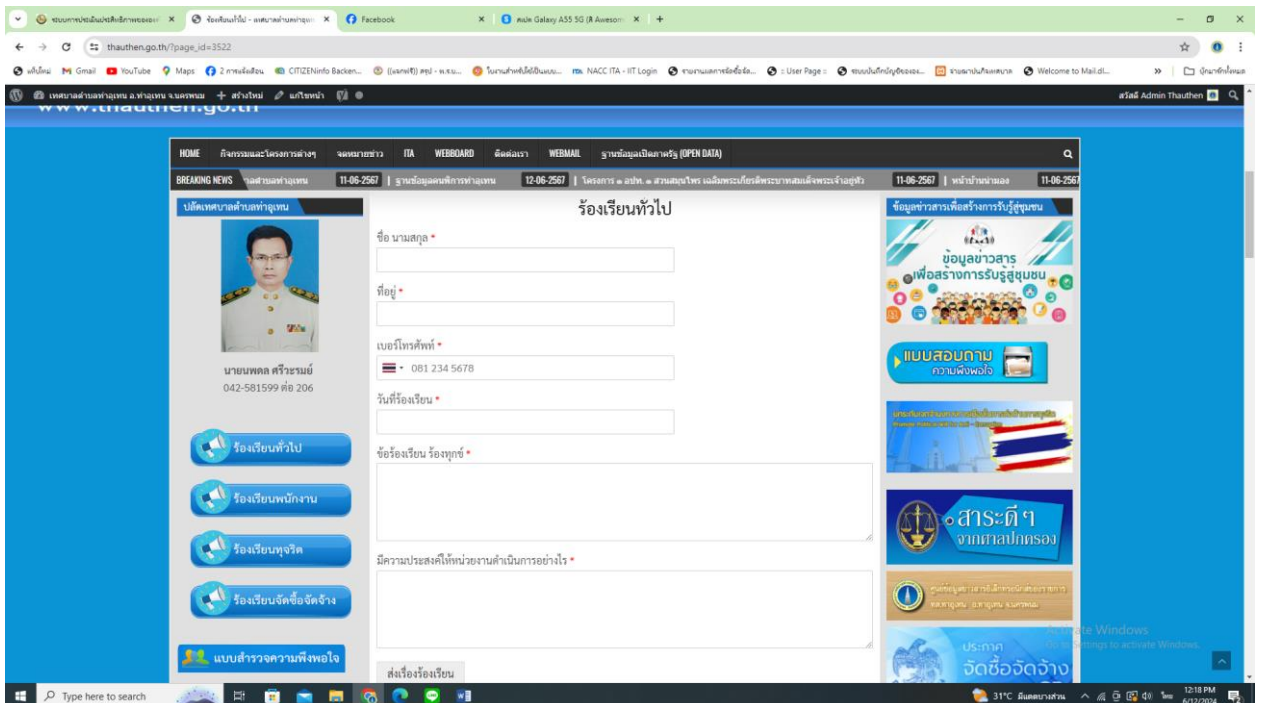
ระบบการประเมินประสิทธิภาพขององ ×
ร้องเรียนทั่วไป - เทศบาลตำบลท่าอุเทน ×
Facebook ×
สเปค Galaxy A55 5G (A Awesom ×
+

thauthen.go.th/?page_id=3522

Gmail YouTube Maps CITIZENinfo Backen... NACC ITA - IIT Login User Page Welcome to Mail.dl...

เทศบาลตำบลท่าอุเทน อ.ท่าอุเทน จ.นครพนม + สร้างใหม่ แก้ไขหน้า
สวัสดี Admin Thauthen

HOME กิจกรรมและโครงการต่างๆ จดหมายข่าว ITA WEBBOARD ติดต่อเรา WEBMAIL ฐานข้อมูลเปิดภาครัฐ (OPEN DATA)

BREAKING NEWS 11-06-2567 | ฐานข้อมูลคนพิการท่าอุเทน 12-06-2567 | โครงการ ๑ อปท. ๑ สวนสมุนไพร เฉลิมพระเกียรติพระบาทสมเด็จพระเจ้าอยู่หัว 11-06-2567 | หน้าบ้านน่ามอง 11-06-2567

ปลัดเทศบาลตำบลท่าอุเทน

นายนพดล ศรีระรมย์
042-581599 ต่อ 206

ร้องเรียนทั่วไป
ร้องเรียนพนักงาน
ร้องเรียนทุจริต
ร้องเรียนจัดซื้อจัดจ้าง
แบบสำรวจความพึงพอใจ

ร้องเรียนทั่วไป

ชื่อ นามสกุล *

ที่อยู่ *

เบอร์โทรศัพท์ *
081 234 5678

วันที่ร้องเรียน *

ข้อร้องเรียน ร้องทุกข์ *

มีความประสงค์ให้หน่วยงานดำเนินการอย่างไร *

ส่งเรื่องร้องเรียน

ข้อมูลข่าวสารเพื่อสร้างการรับรู้สู่ชุมชน
ข้อมูลข่าวสาร เพื่อสร้างการรับรู้สู่ชุมชน
แบบสอบถาม ความพึงพอใจ
สาระดีๆ จากศาลปกครอง
ประกาศ จัดซื้อจัดจ้าง

Activate Windows
Go to Settings to activate Windows.

Type here to search
31°C มีแดดบางส่วน 12:18 PM 6/12/2024